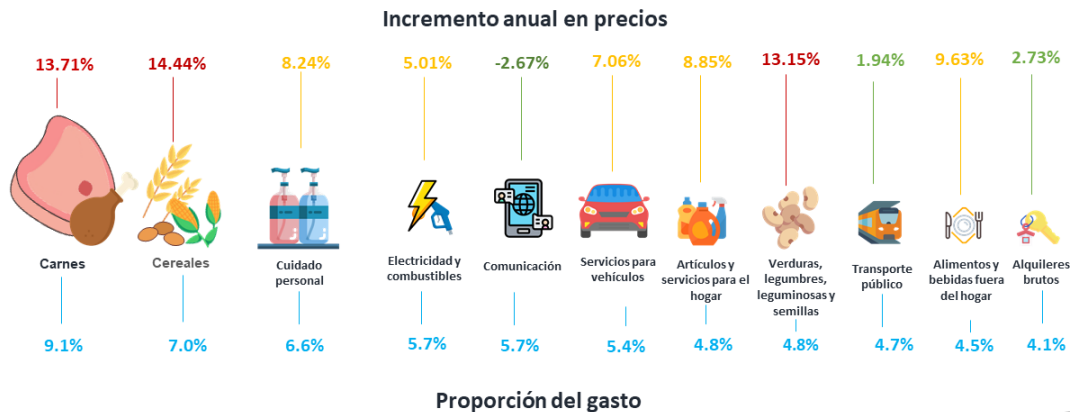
Incremento anual en precios

13.71%
Carnes
9.1%

14.44%
Cereales
7.0%

8.24%
Cuidado personal
6.6%

5.01%
Electricidad y combustibles
5.7%

-2.67%
Comunicación
5.7%

7.06%
Servicios para vehículos
5.4%

8.85%
Artículos y servicios para el hogar
4.8%

13.15%
Verduras, legumbres, leguminosas y semillas
4.8%

1.94%
Transporte público
4.7%

9.63%
Alimentos y bebidas fuera del hogar
4.5%

2.73%
Alquileres brutos
4.1%

Proporción del gasto